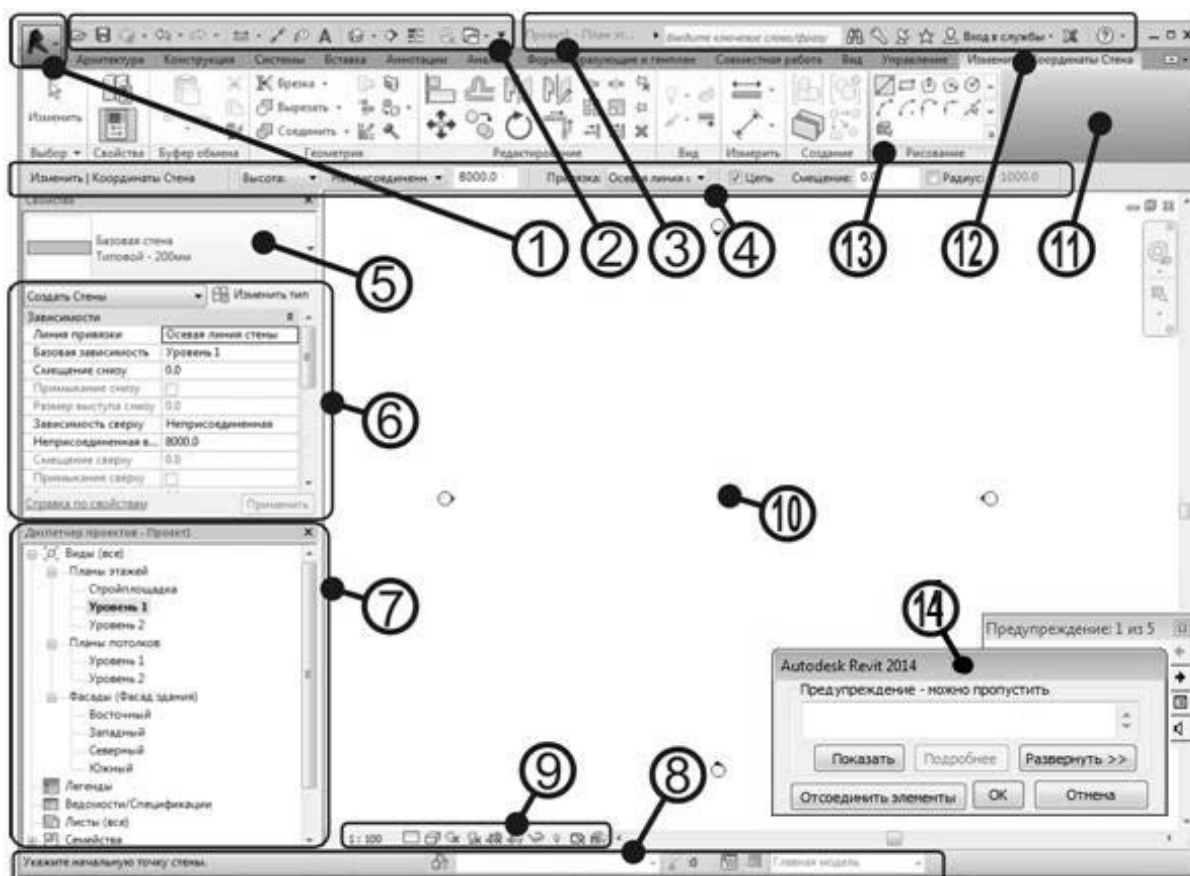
Введите ключевое слово/фразу
Вход в службы

Архитектура Конструкция Системы Вставка Аннотации Анализ Формообразующие и генплан Совместная работа Вид Управление Изменить | Координаты Стена

Изменить
Врезка
Вырезать
Соединить
Выбор Свойства Буфер обмена Геометрия Редактирование Вид Измерить Создание Рисование

Изменить | Координаты Стена Высота: Неприсоединенн. 8000.0 Привязка: Осевая линия с Цепь Смещение: 0.0 Радиус: 1000.0

Свойства
Базовая стена
Типовой - 200мм

Создать Стены Изменить тип

Зависимости

| | |
|---|---|
| Линия привязки | Осевая линия стены |
| Базовая зависимость | Уровень 1 |
| Смещение снизу | 0.0 |
| Примыкание снизу | |
| Размер выступа снизу | 0.0 |
| Зависимость сверху | Неприсоединенная |
| Неприсоединенная в... | 8000.0 |
| Смещение сверху | 0.0 |
| Примыкание сверху | |

Справка по свойствам Применить

Диспетчер проектов - Проект1
Виды (все)
Планы этажей
Стройплощадка
Уровень 1
Уровень 2
Планы потолков
Уровень 1
Уровень 2
Фасады (Фасад здания)
Восточный
Западный
Северный
Южный
Легенды
Ведомости/Спецификации
Листы (все)
Семейства

1 : 100

Укажите начальную точку стены.

Главная модель

Предупреждение: 1 из 5

Autodesk Revit 2014
Предупреждение - можно пропустить
Показать Подробнее Развернуть >>
Отсоединить элементы OK Отмена

1 2 3 4 5 6 7 8 9 10 11 12 13 14